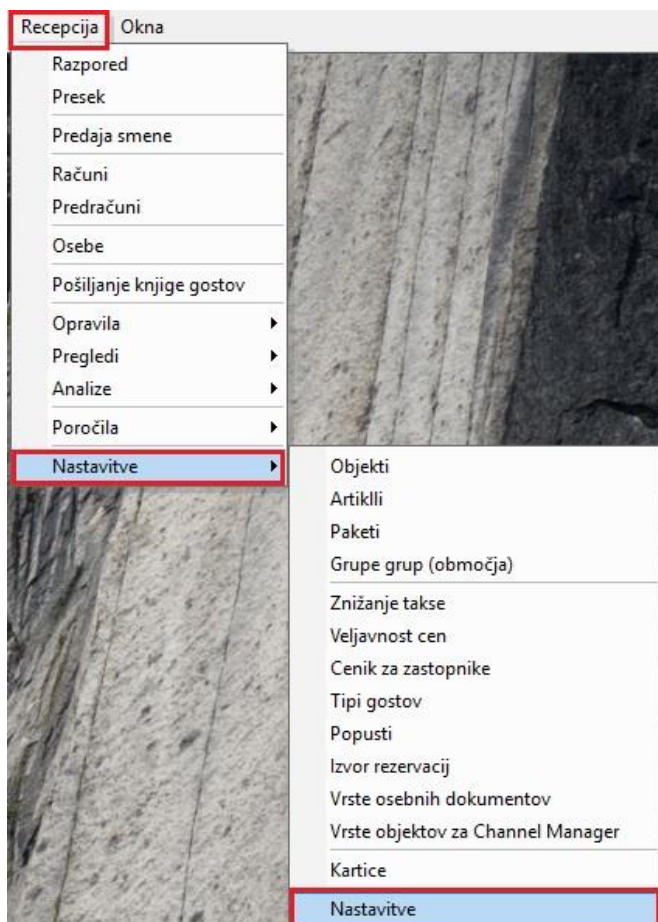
Recepcija Okna

Razpored
Presek
Predaja smene
Računi
Predračuni
Osebe
Pošiljanje knjige gostov
Opravila
Pregledi
Analize
Poročila
Nastavitve

Objekti
Artiklli
Paketi
Grupe grup (območja)
Znižanje takse
Veljavnost cen
Cenik za zastopnike
Tipi gostov
Popusti
Izvor rezervacij
Vrste osebnih dokumentov
Vrste objektov za Channel Manager
Kartice
Nastavitve